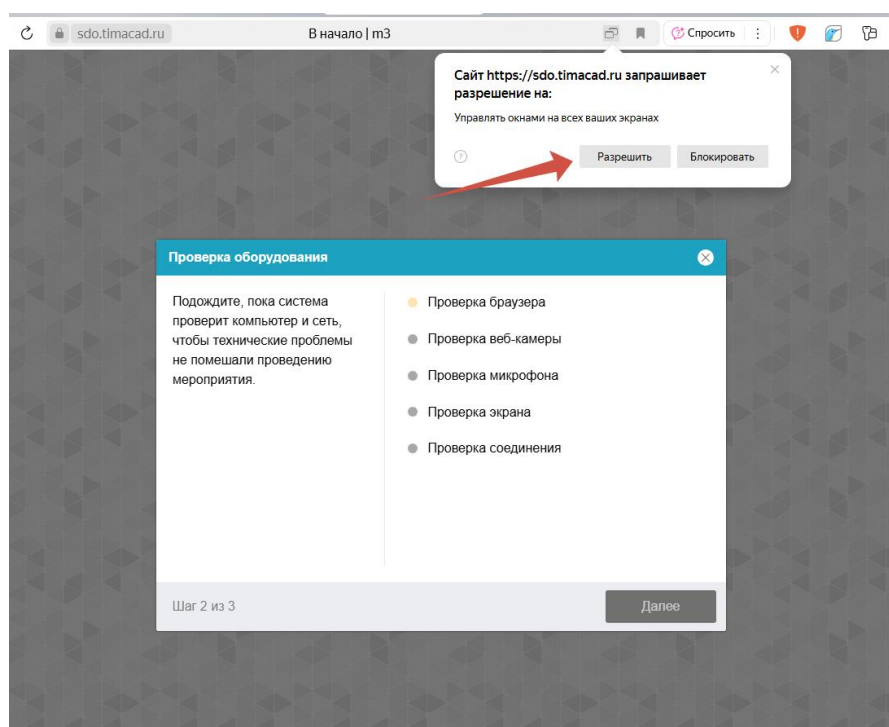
sdo.timacad.ru

В начало | m3

Спросить

Сайт https://sdo.timacad.ru запрашивает разрешение на:

Управлять окнами на всех ваших экранах

Разрешить

Блокировать

Проверка оборудования

Подождите, пока система проверит компьютер и сеть, чтобы технические проблемы не помешали проведению мероприятия.

Проверка браузера

Проверка веб-камеры

Проверка микрофона

Проверка экрана

Проверка соединения

Шаг 2 из 3

Далее